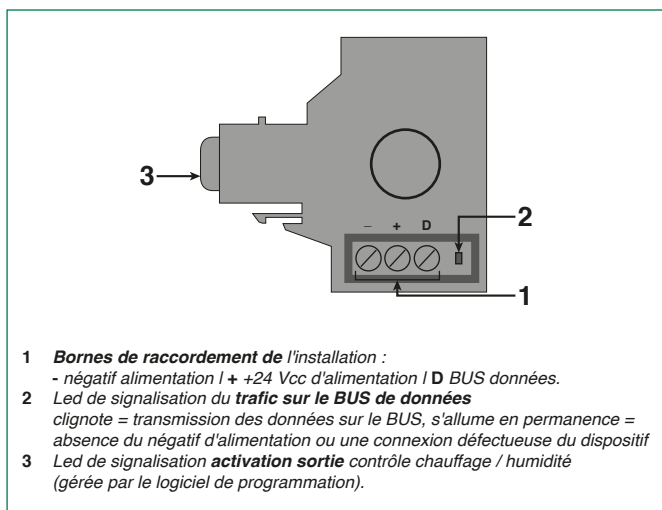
3
2
– + D
1

1 *Bornes de raccordement de l'installation :*
*- négatif alimentation / + +24 Vcc d'alimentation / D BUS données.*
2 *Led de signalisation du trafic sur le BUS de données*
*clignote = transmission des données sur le BUS, s'allume en permanence = absence du négatif d'alimentation ou une connexion défectueuse du dispositif*
3 *Led de signalisation activation sortie contrôle chauffage / humidité (gérée par le logiciel de programmation).*